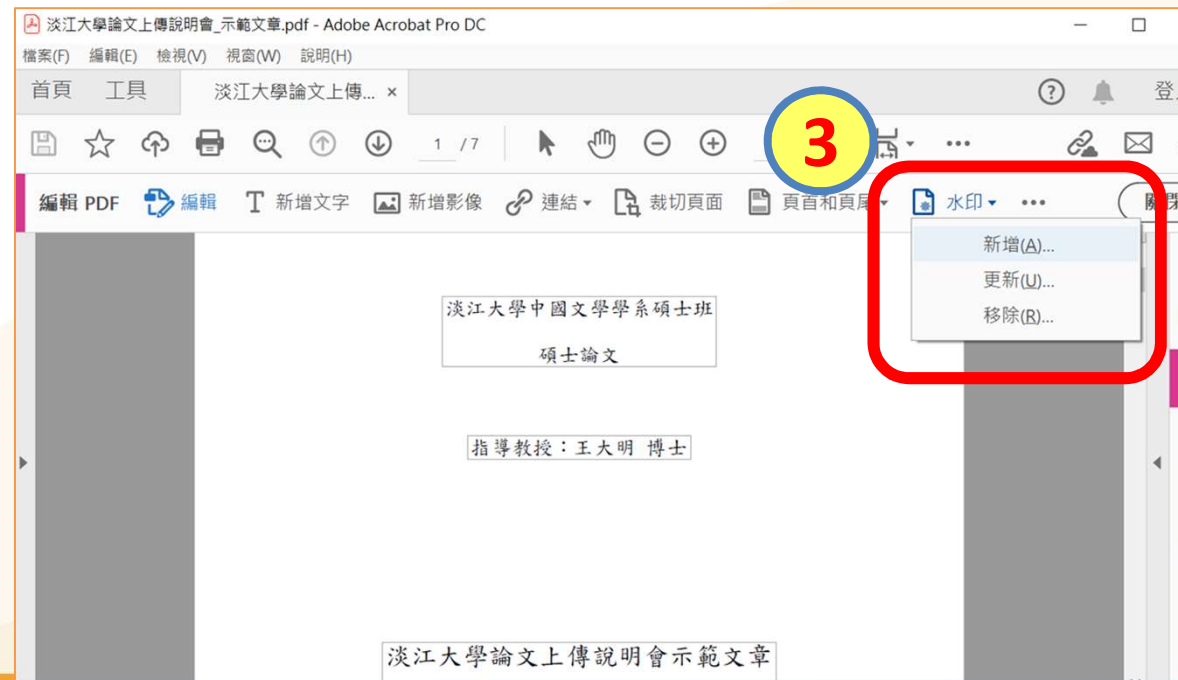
淡江大學論文上傳說明會_示範文章.pdf - Adobe Acrobat Pro DC

檔案(F) 編輯(E) 檢視(V) 視窗(W) 說明(H)

首頁 工具 淡江大學論文上傳... ×

登

1 / 7

3

編輯 PDF 編輯 新增文字 新增影像 連結 裁切頁面 頁首和頁尾 水印 •••

新增(A)...
更新(U)...
移除(R)...

淡江大學中國文學學系碩士班

碩士論文

指導教授：王大明 博士

淡江大學論文上傳說明會示範文章